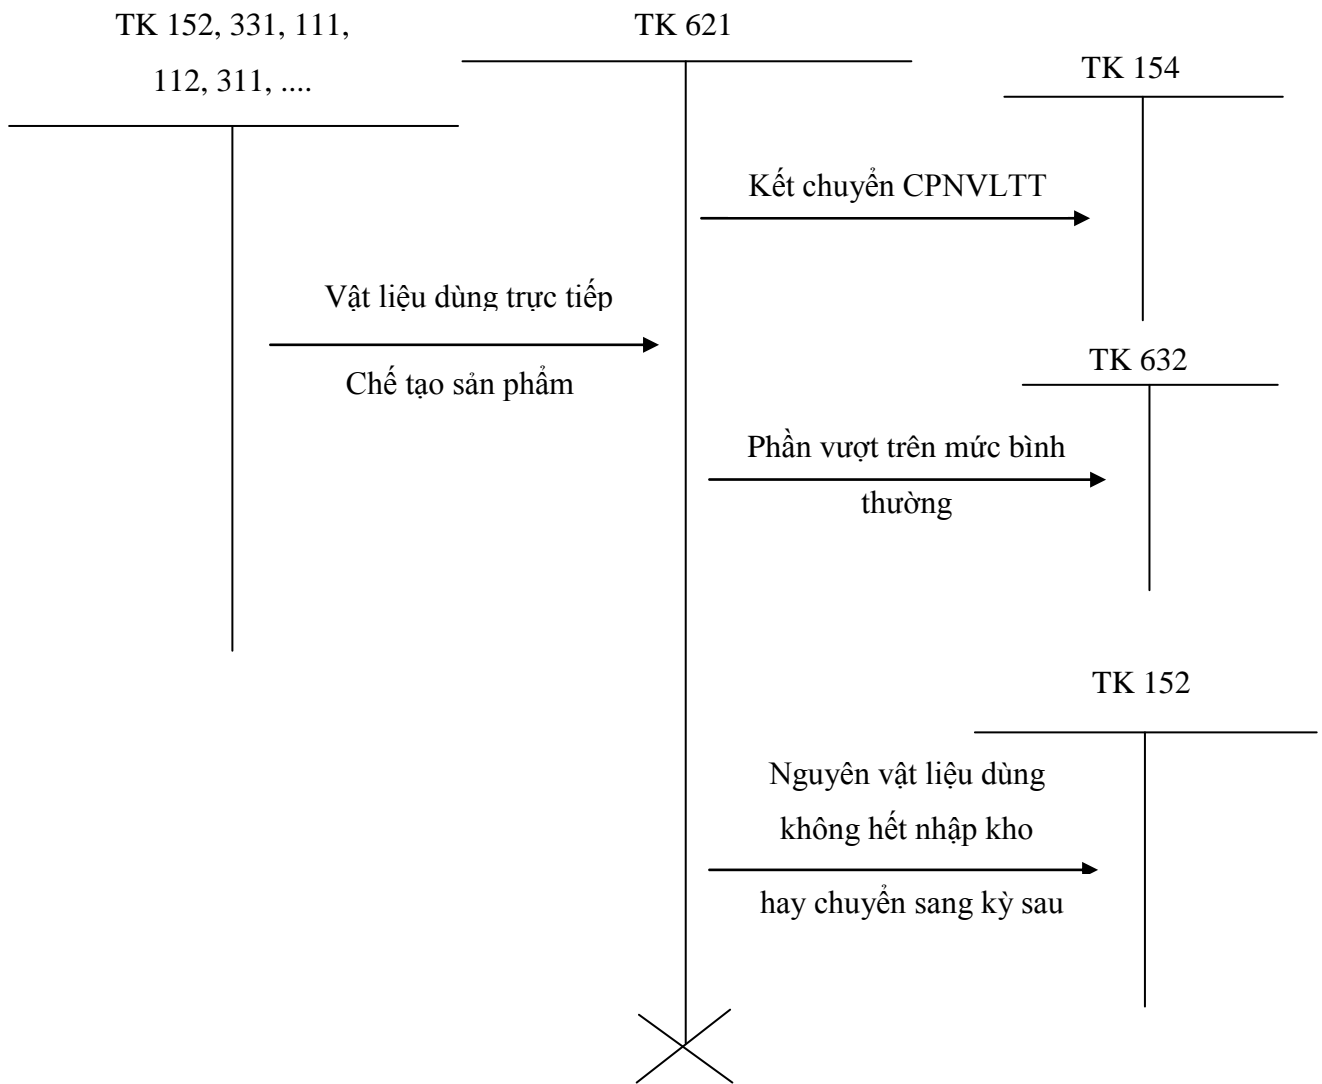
TK 152, 331, 111, 112, 311, ....

TK 621

TK 154

Kết chuyển CPNVLTT

Vật liệu dùng trực tiếp

Chế tạo sản phẩm

TK 632

Phần vượt trên mức bình thường

TK 152

Nguyên vật liệu dùng không hết nhập kho

hay chuyển sang kỳ sau